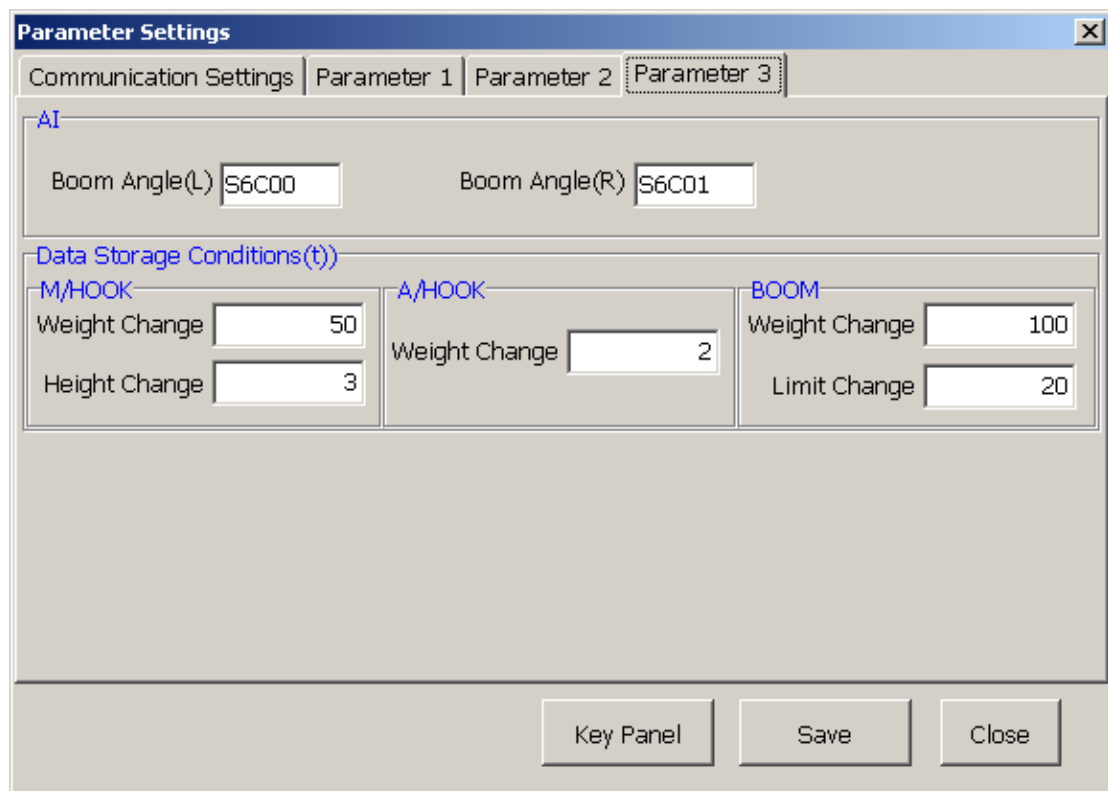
Parameter Settings

Communication Settings | Parameter 1 | Parameter 2 | Parameter 3

AI

Boom Angle(L) S6C00

Boom Angle(R) S6C01

Data Storage Conditions(t))

M/HOOK

Weight Change 50

Height Change 3

A/HOOK

Weight Change 2

BOOM

Weight Change 100

Limit Change 20

Key Panel

Save

Close